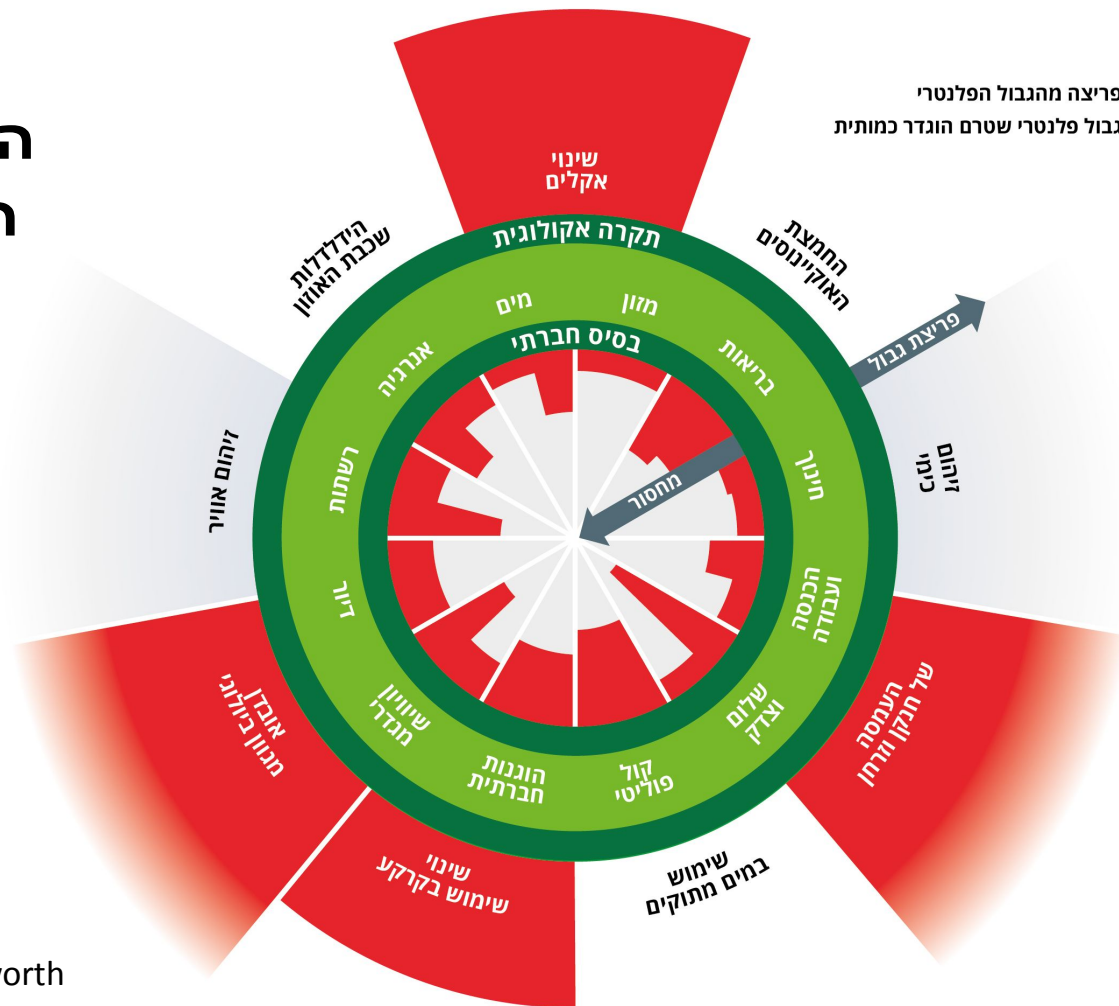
ה
ה

פריצה מהגבול הפלנטרי
גבול פלנטרי שטרם הוגדר כמותית

שינוי אקלים
תקרה אקולוגית
הידלדלות שכבת האוזון
החמצת האוקיינוסים
פריצת גבול
זיהום כימי
זיהום אוויר
מים
מזון
בסיס חברתי
אנרגיה
בריאות
רשתות
חינוך
מחסור
דיור
הכנסה ועבודה
שוויון מגדרי
שלום וצדק
הוגנות חברתית
קול פוליטי
אובדן מגוון ביולוגי
העמסה של חנקן וזרחן
שינוי שימוש בקרקע
שימוש במים מתוקים

orth